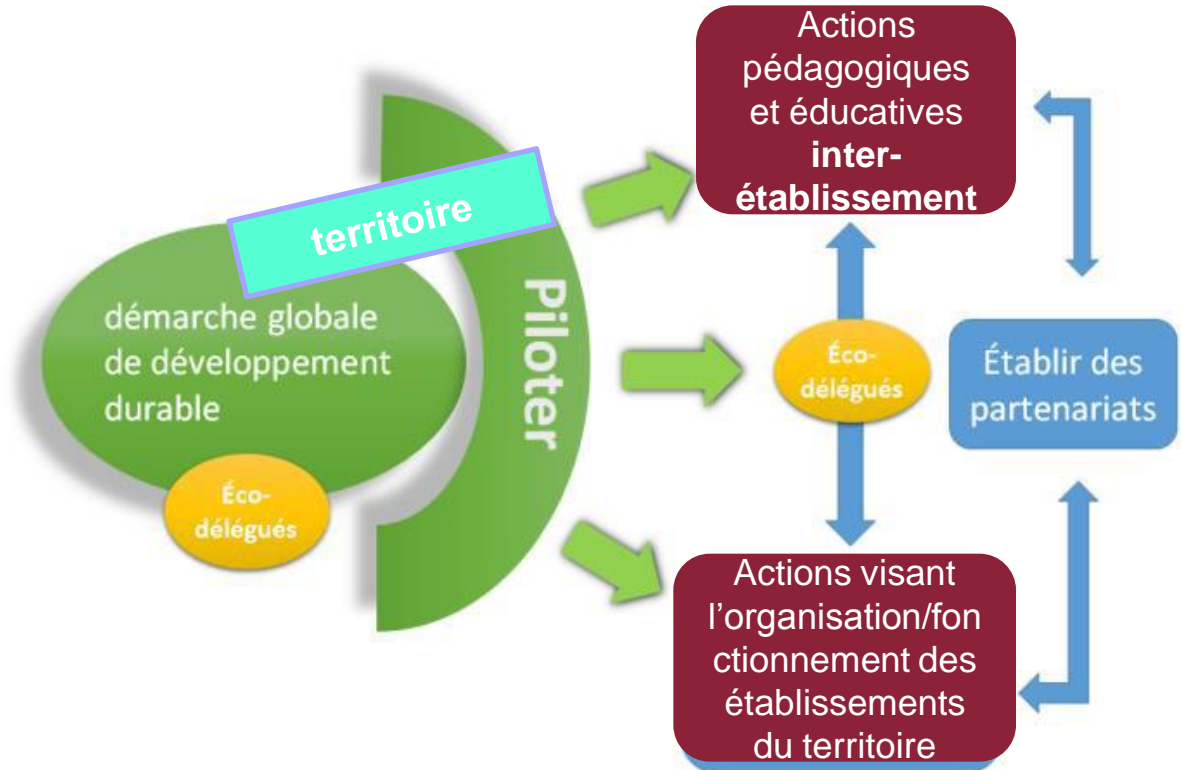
territoire

démarche globale de développement durable

Éco-délégués

Piloter

Actions pédagogiques et éducatives **inter-établissement**

Éco-délégués

Établir des partenariats

Actions visant l'organisation/fonctionnement des établissements du territoire